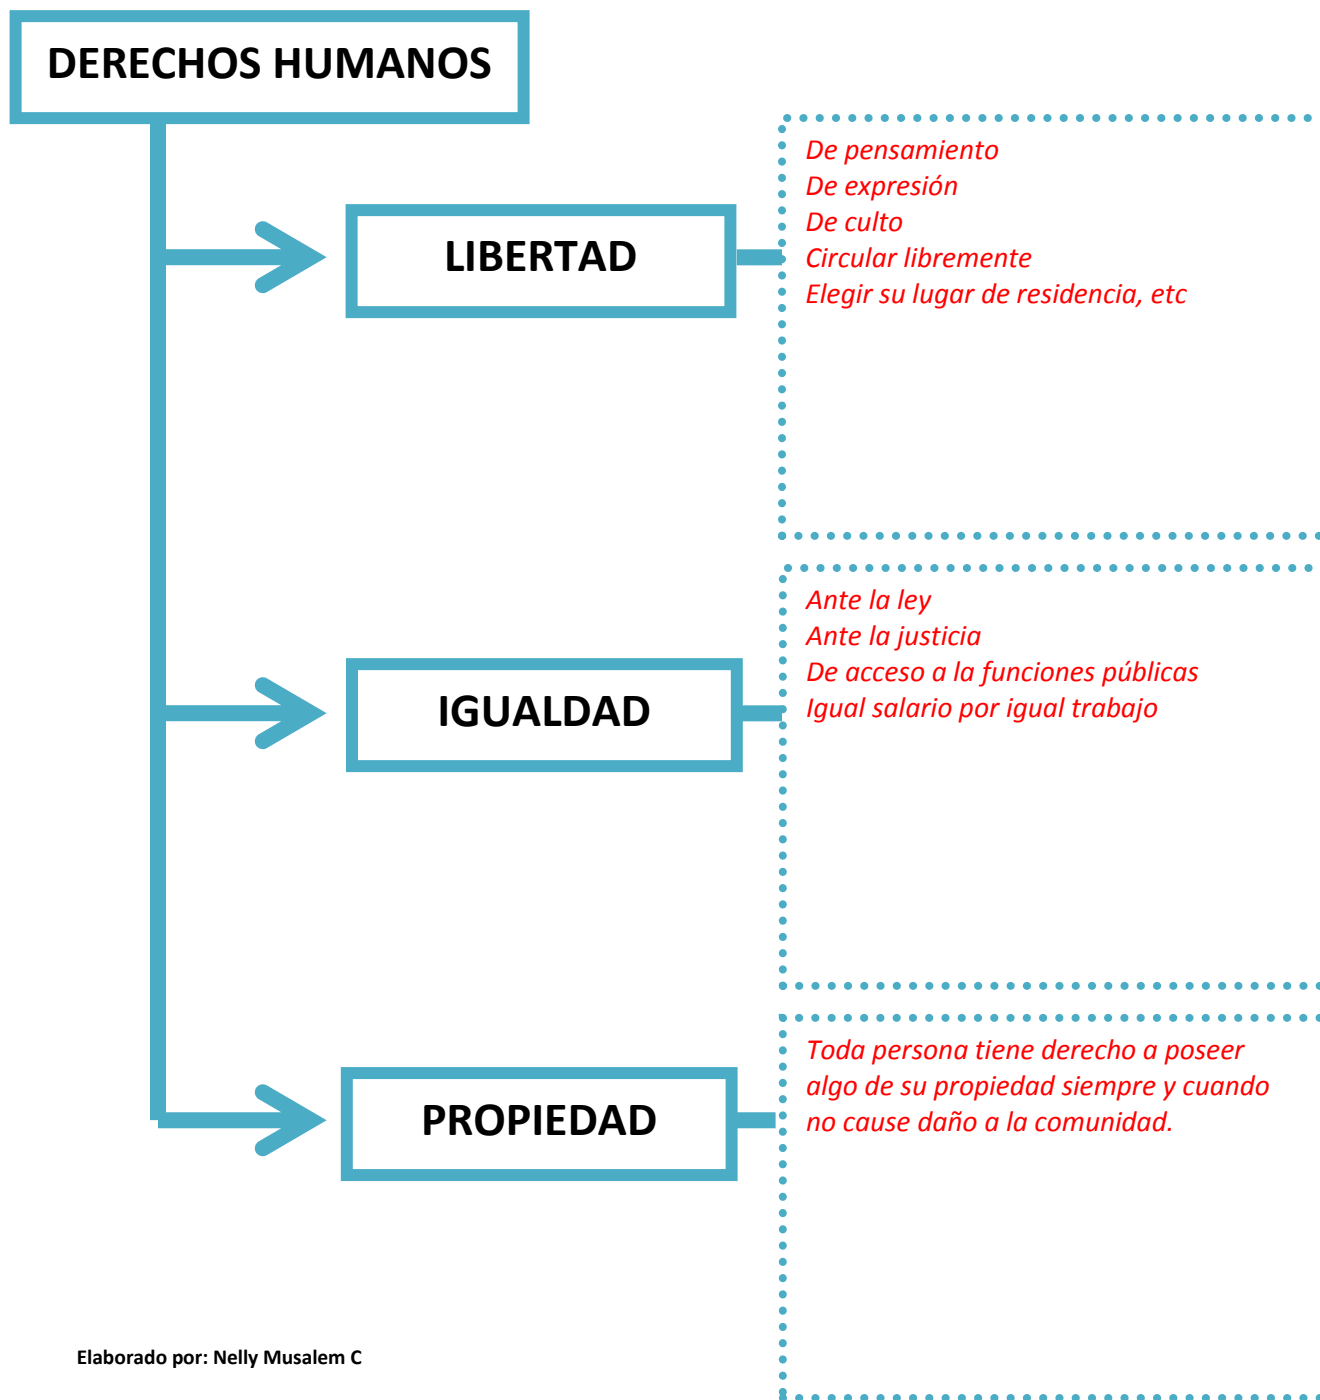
DERECHOS HUMANOS

LIBERTAD

De pensamiento
De expresión
De culto
Circular libremente
Elegir su lugar de residencia, etc

IGUALDAD

Ante la ley
Ante la justicia
De acceso a la funciones públicas
Igual salario por igual trabajo

PROPIEDAD

Toda persona tiene derecho a poseer algo de su propiedad siempre y cuando no cause daño a la comunidad.

Elaborado por: Nelly Musalem C